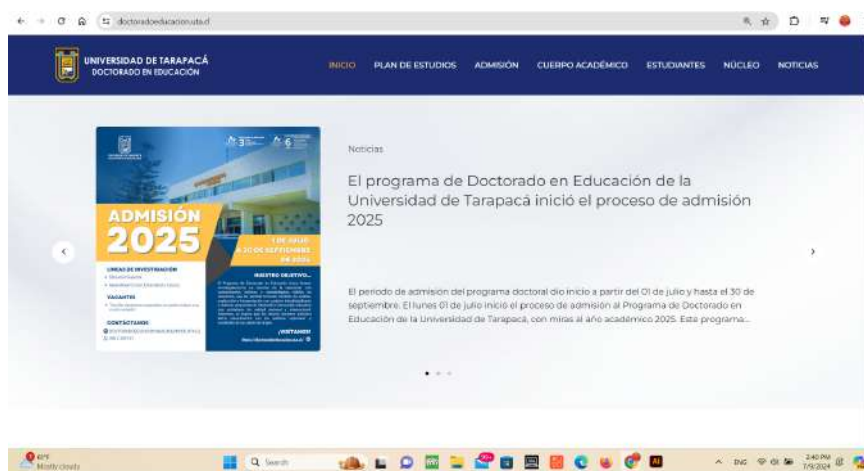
doctoradoeducacion.uta.cl

UNIVERSIDAD DE TARAPACÁ
DOCTORADO EN EDUCACIÓN

INICIO PLAN DE ESTUDIOS ADMISIÓN CUERPO ACADÉMICO ESTUDIANTES NÚCLEO NOTICIAS

ADMISIÓN 2025

1 DE JULIO AL 30 DE SEPTIEMBRE DE 2024

LINEAS DE INVESTIGACIÓN

VACANTES

CONTACTANOS

NUESTRO OBJETIVO...

¡VISITANOS!

Noticias

El programa de Doctorado en Educación de la Universidad de Tarapacá inició el proceso de admisión 2025

El periodo de admisión del programa doctoral dio inicio a partir del 01 de julio y hasta el 30 de septiembre. El lunes 01 de julio inició el proceso de admisión al Programa de Doctorado en Educación de la Universidad de Tarapacá, con miras al año académico 2025. Este programa...

61°F
Mostly cloudy

Search

ENG

2:40 PM
7/9/2024